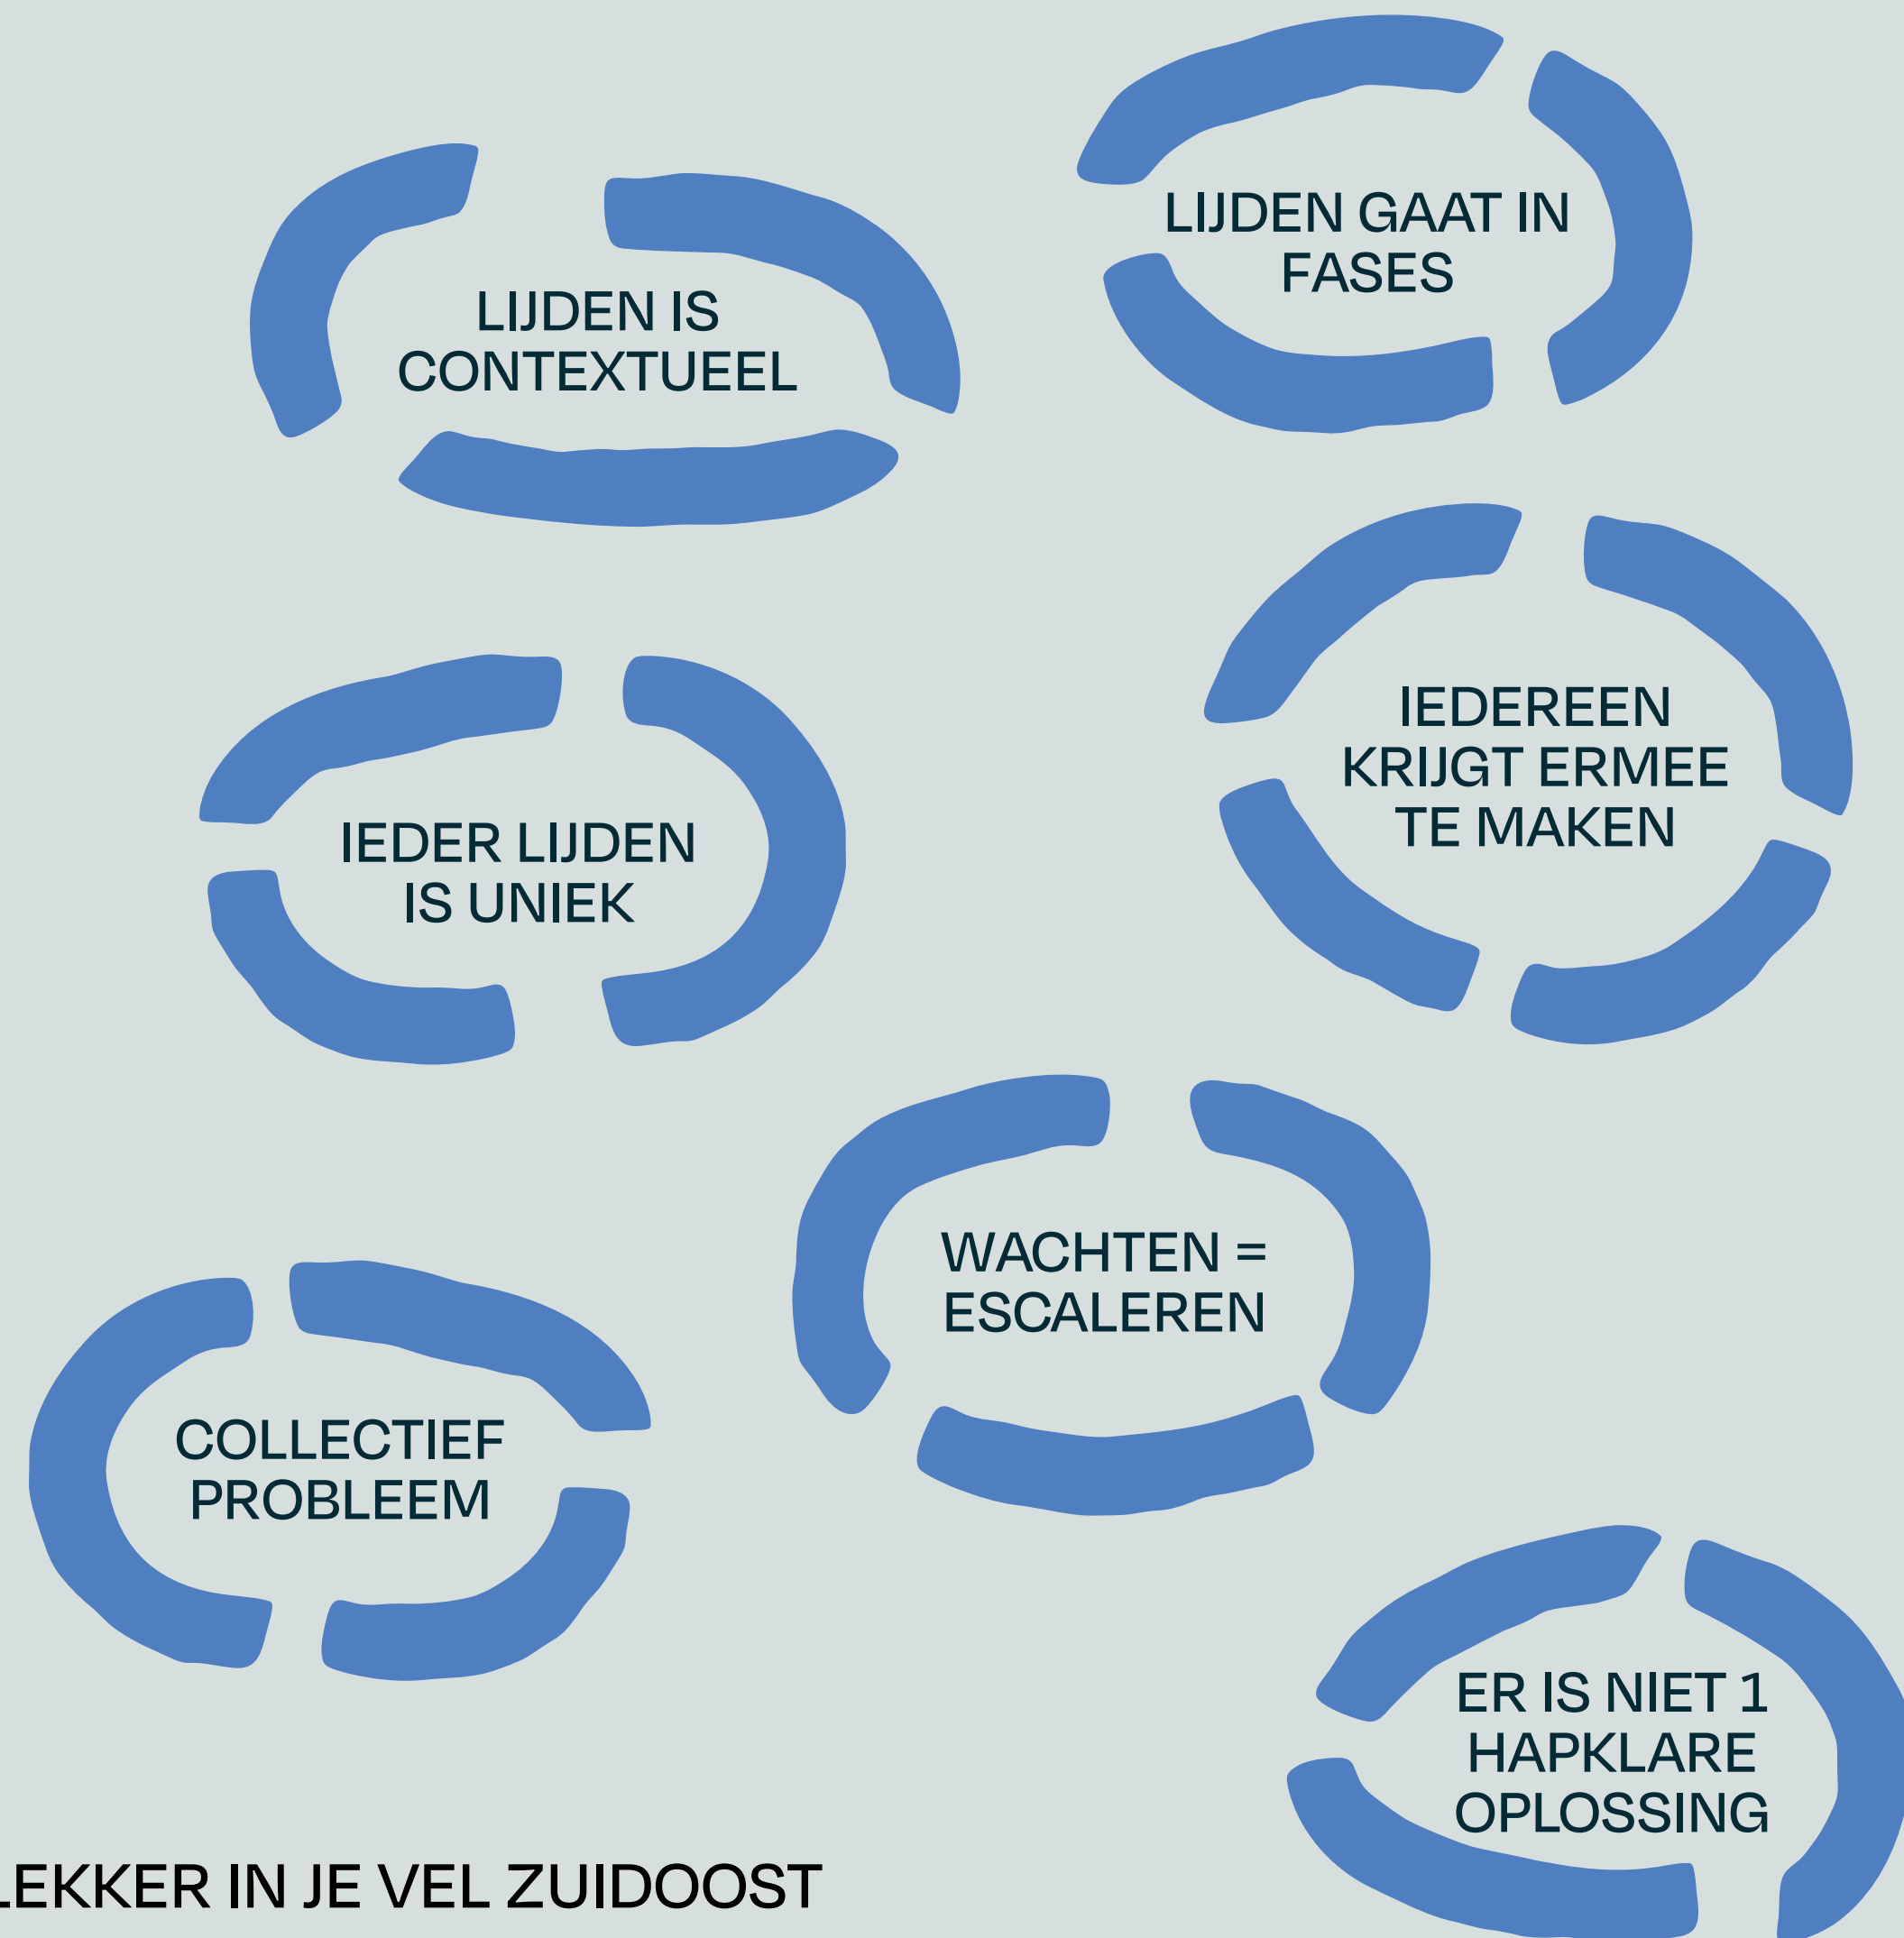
LIJDEN GAAT IN FASES

LIJDEN IS CONTEXTUEEL

IEDEREEN KRIJGT ERMEE TE MAKEN

IEDER LIJDEN IS UNIEK

WACHTEN = ESCALEREN

COLLECTIEF PROBLEEM

ER IS NIET 1 HAPKLARE OPLOSSING

LEKKER IN JE VEL ZUIDOOST